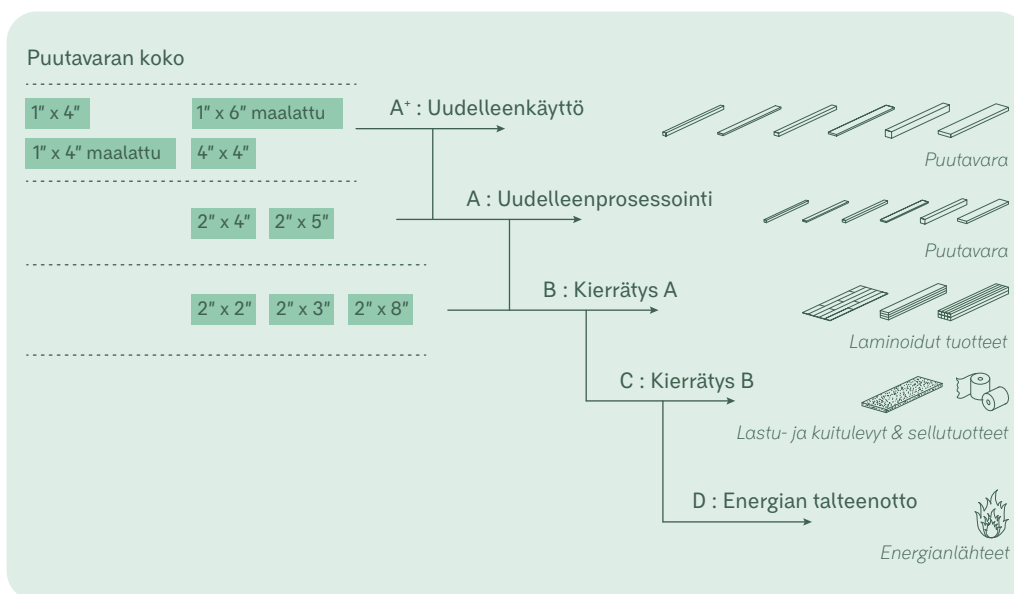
Puutavaran koko

1" x 4"

1" x 6" maalattu

1" x 4" maalattu

4" x 4"

2" x 4"

2" x 5"

2" x 2"

2" x 3"

2" x 8"

A$^+$ : Uudelleenkäyttö

Puutavara

A : Uudelleenprosessointi

Puutavara

B : Kierrätys A

Laminoidut tuotteet

C : Kierrätys B

Lastu- ja kuitulevyt & sellutuotteet

D : Energian talteenotto

Energianlähteet